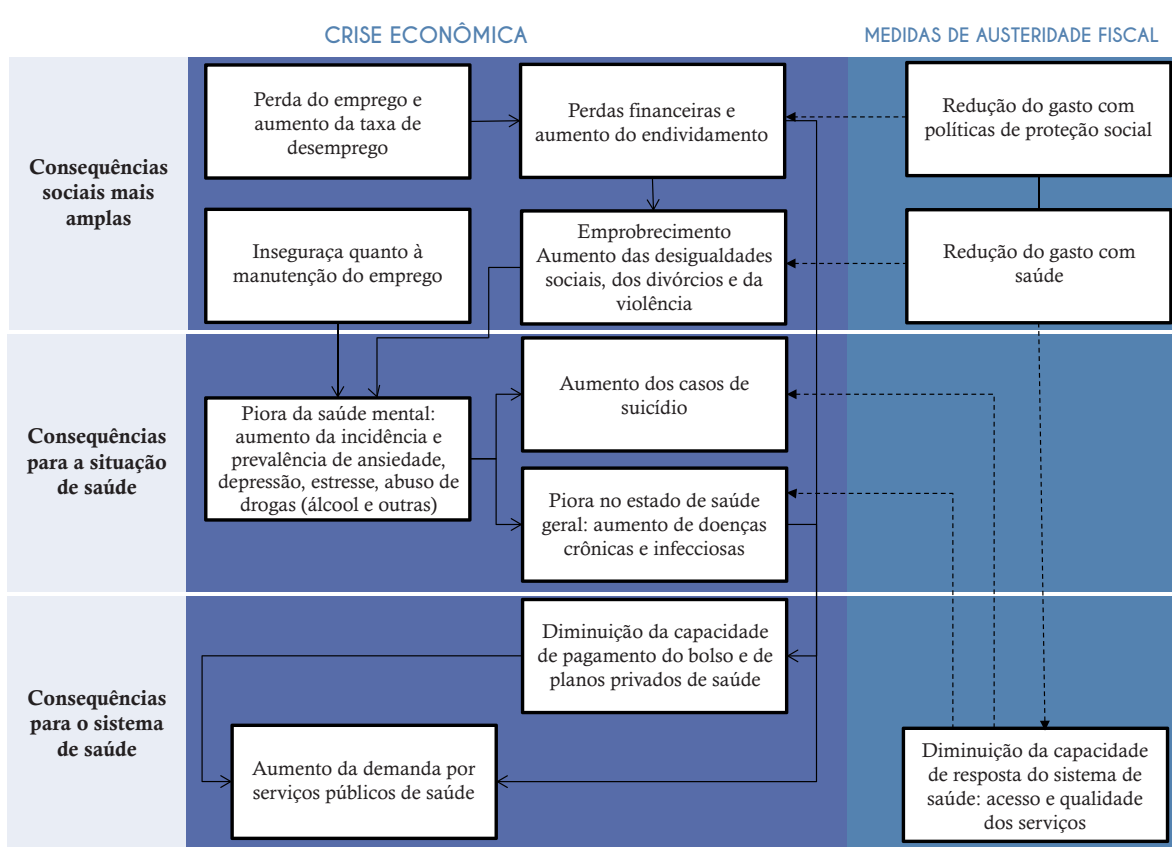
CRISE ECONÔMICA

MEDIDAS DE AUSTERIDADE FISCAL

Consequências sociais mais amplas

Perda do emprego e aumento da taxa de desemprego

Perdas financeiras e aumento do endividamento

Redução do gasto com políticas de proteção social

Inseguraça quanto à manutenção do emprego

Emprobrecimento Aumento das desigualdades sociais, dos divórcios e da violência

Redução do gasto com saúde

Consequências para a situação de saúde

Piora da saúde mental: aumento da incidência e prevalência de ansiedade, depressão, estresse, abuso de drogas (álcool e outras)

Aumento dos casos de suicídio

Piora no estado de saúde geral: aumento de doenças crônicas e infecciosas

Consequências para o sistema de saúde

Diminuição da capacidade de pagamento do bolso e de planos privados de saúde

Aumento da demanda por serviços públicos de saúde

Diminuição da capacidade de resposta do sistema de saúde: acesso e qualidade dos serviços